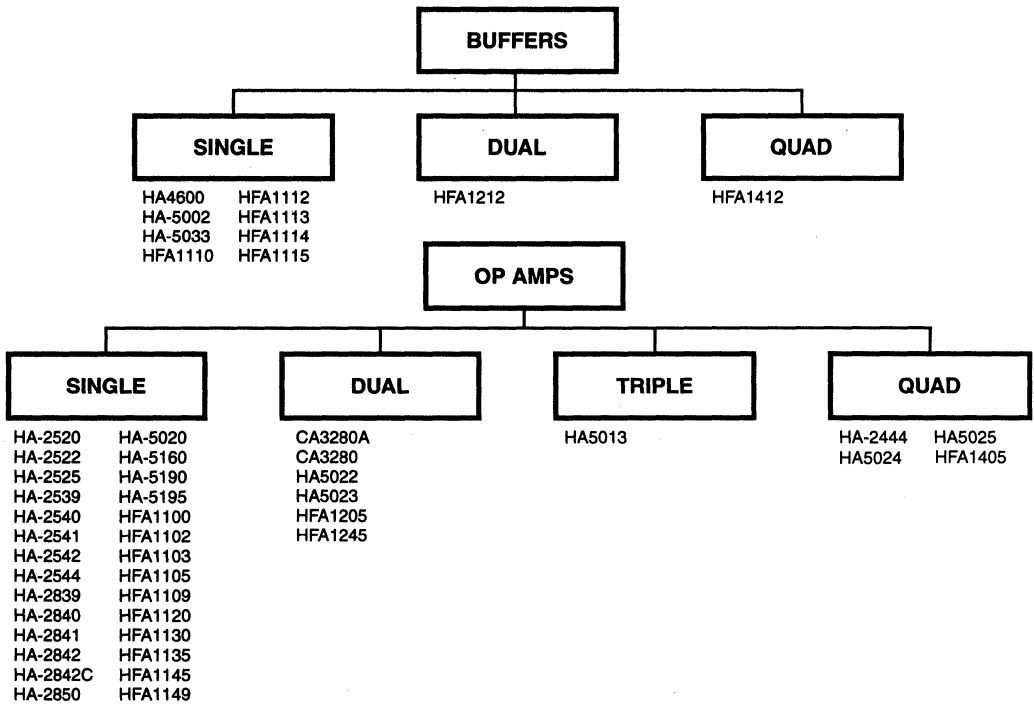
BUFFERS

SINGLE

HA4600
HA-5002
HA-5033
HFA1110

HFA1112
HFA1113
HFA1114
HFA1115

DUAL

HFA1212

QUAD

HFA1412

OP AMPS

SINGLE

HA-2520
HA-2522
HA-2525
HA-2539
HA-2540
HA-2541
HA-2542
HA-2544
HA-2839
HA-2840
HA-2841
HA-2842
HA-2842C
HA-2850

HA-5020
HA-5160
HA-5190
HA-5195
HFA1100
HFA1102
HFA1103
HFA1105
HFA1109
HFA1120
HFA1130
HFA1135
HFA1145
HFA1149

DUAL

CA3280A
CA3280
HA5022
HA5023
HFA1205
HFA1245

TRIPLE

HA5013

QUAD

HA-2444
HA5024

HA5025
HFA1405